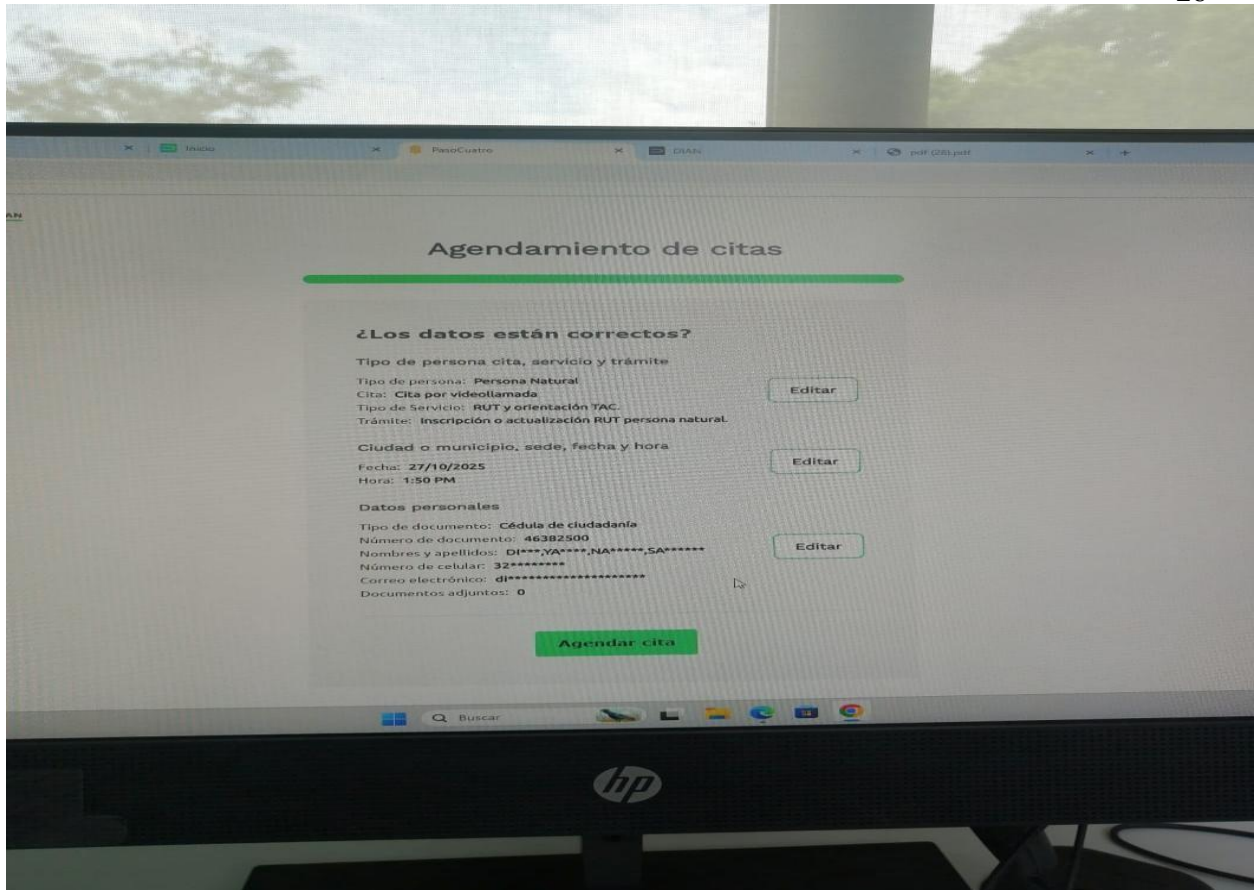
Inicio
PasoCuatro
DIAN
pdf (28).pdf

AN

Agendamiento de citas

¿Los datos están correctos?

Tipo de persona cita, servicio y trámite

Tipo de persona: Persona Natural
Cita: Cita por videollamada
Tipo de Servicio: RUT y orientación TAC
Trámite: Inscripción o actualización RUT persona natural.

Editar

Ciudad o municipio, sede, fecha y hora

Fecha: 27/10/2025
Hora: 1:50 PM

Editar

Datos personales

Tipo de documento: Cédula de ciudadanía
Número de documento: 46382500
Nombres y apellidos: DI***,YA****,NA*****,SA******
Número de celular: 32********
Correo electrónico: di********************
Documentos adjuntos: 0

Editar

Agendar cita

Buscar

hp